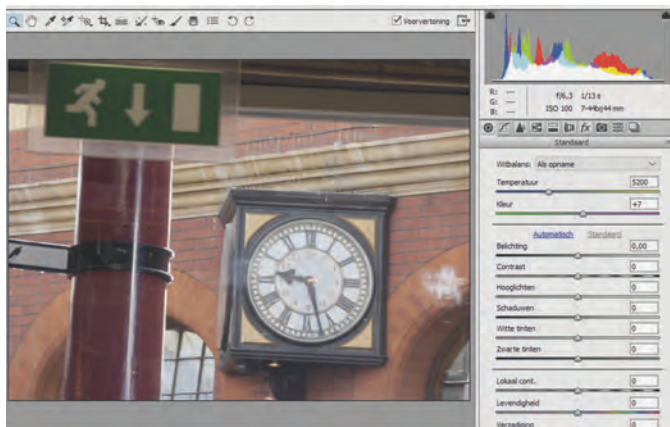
Voorvertoning

R: ---
G: ---
B: ---

f/6,3 1/13 s
ISO 100 7-44bij44 mm

Standaard

Witbalans: Als opname

Temperatuur 5200

Kleur +7

Automatisch Standaard

Belichting 0,00

Contrast 0

Hooglichten 0

Schaduwen 0

Witte tinten 0

Zwarte tinten 0

Lokaal cont. 0

Levendigheid 0

Verzadiging 0